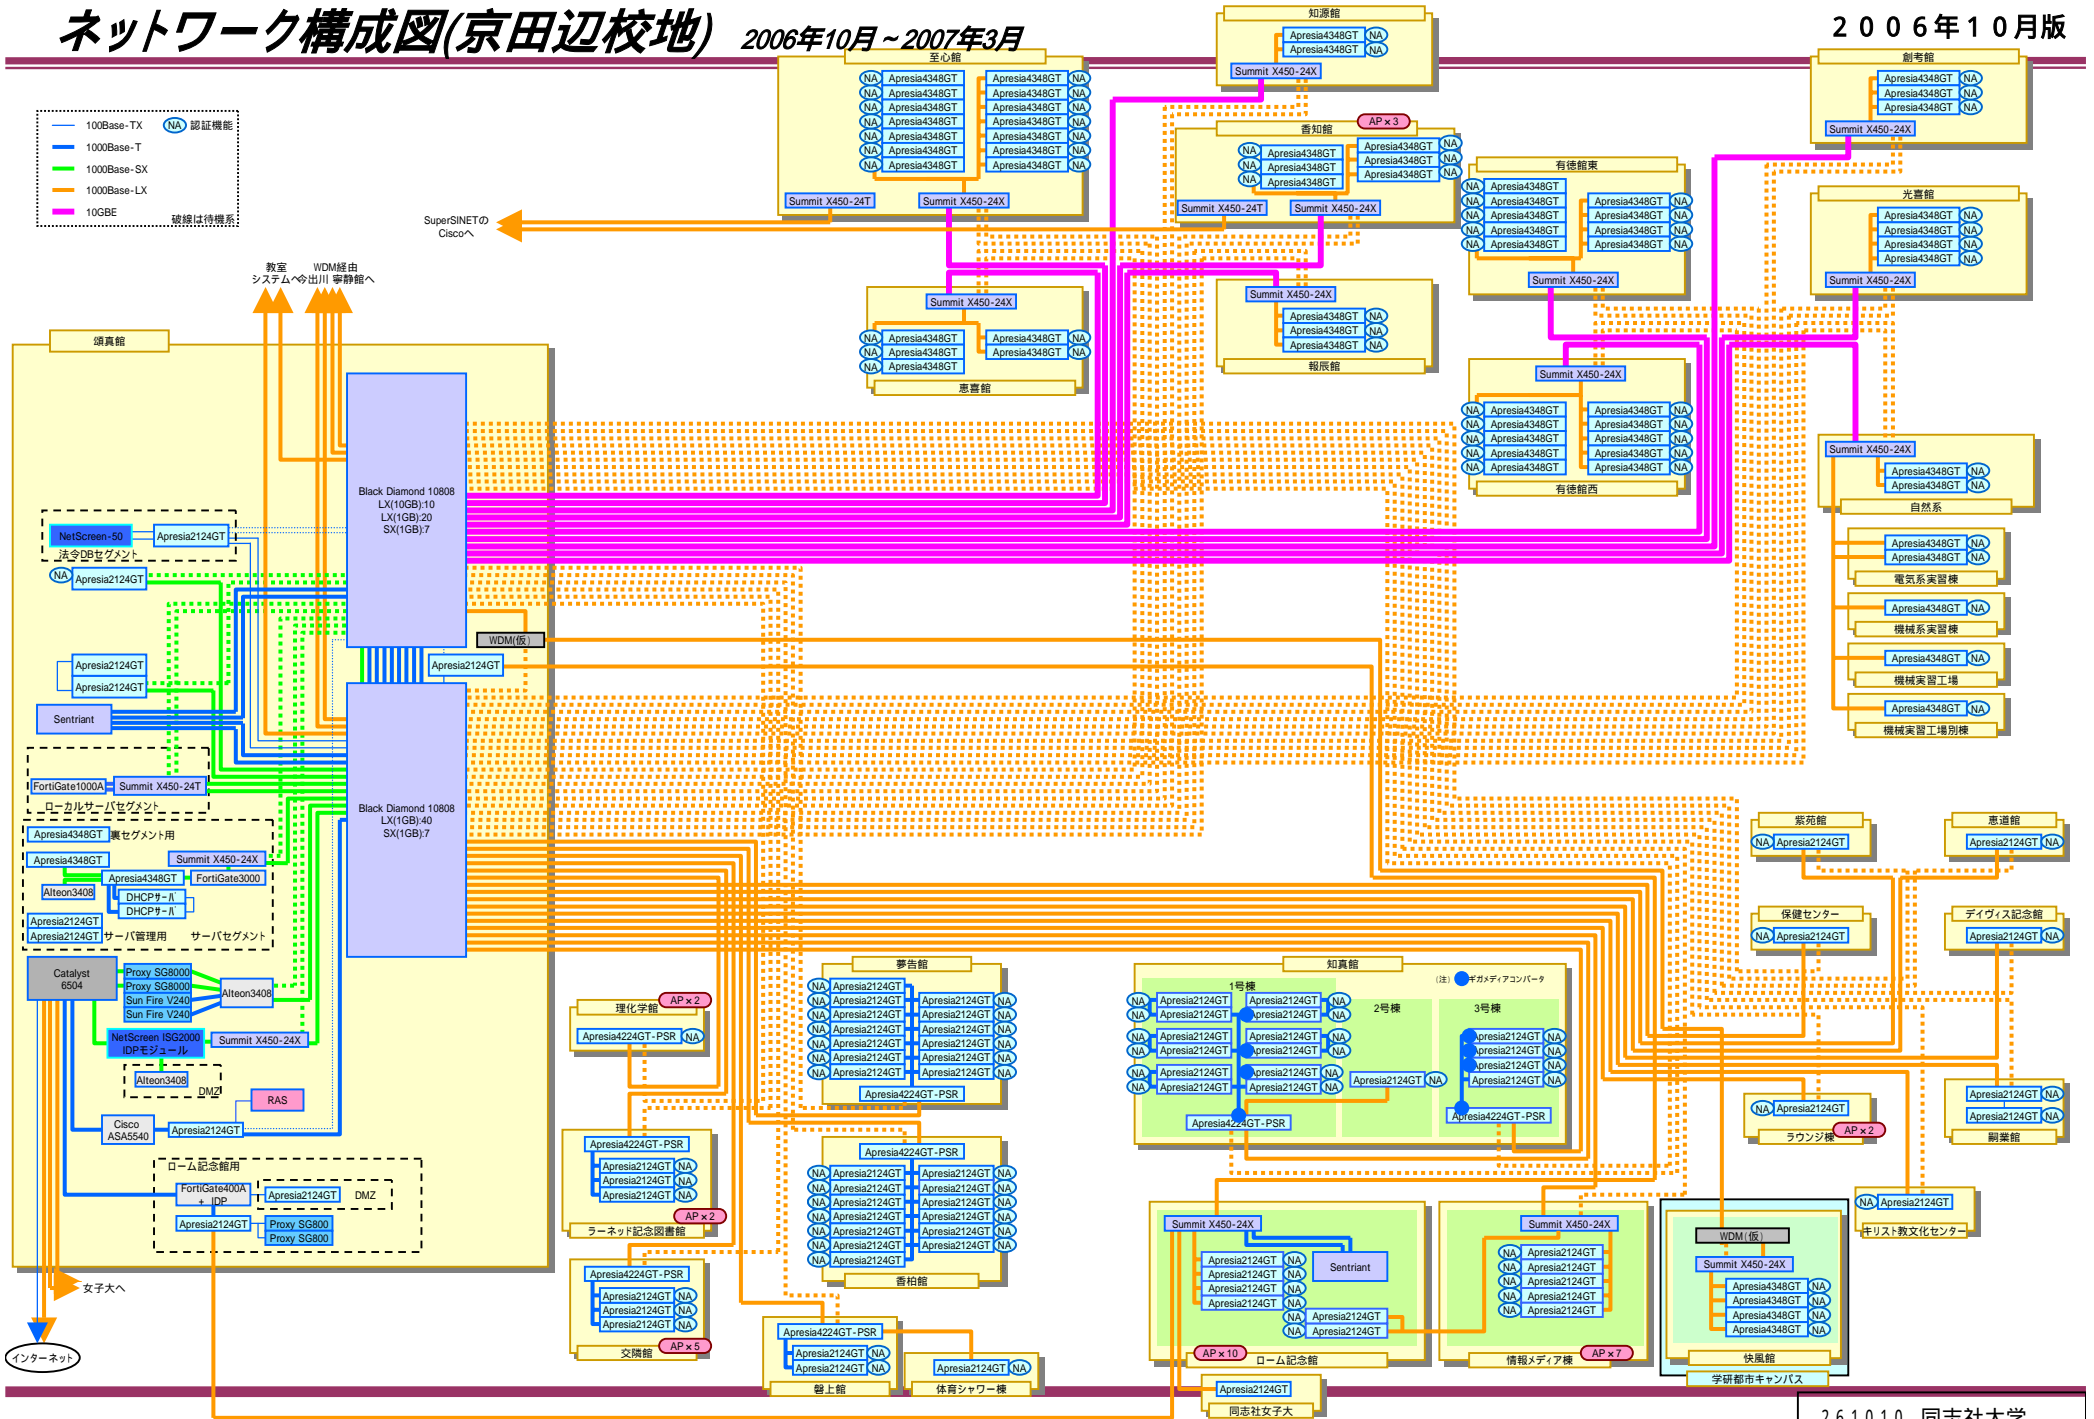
ネットワーク構成図(京田辺校地) 2006年10月～2007年3月

２００６年１０月版

100Base-TX NA 認証機能
1000Base-T
1000Base-SX
1000Base-LX
10GBE
破線は待機系

SuperSINETの Ciscoへ

教室 システムへ
WDM経由 今出川 事務館へ

頌真館

Black Diamond 10808 LX(10GB):10 LX(1GB):20 SX(1GB):7

Black Diamond 10808 LX(1GB):40 SX(1GB):7

NetScreen-50 Apresia2124GT 法令DBセグメント
NA Apresia2124GT
Apresia2124GT
Apresia2124GT
Sentriant
FortiGate1000A Summit X450-24T
ローカルサーバセグメント
Apresia4348GT 裏セグメント用
Apresia4348GT Summit X450-24X
Apresia4348GT FortiGate3000
Alteon3408
DHCPサーバ
DHCPサーバ
Apresia2124GT
Apresia2124GT サーバ管理用 サーバセグメント
Catalyst 6504
Proxy SG8000
Proxy SG8000
Sun Fire V240
Sun Fire V240
Alteon3408
NetScreen ISG2000 IDPモジュール
Summit X450-24X
Alteon3408
DMZ
RAS
Cisco ASA5540
Apresia2124GT
ローム記念館用
FortiGate400A + IDP
Apresia2124GT
DMZ
Apresia2124GT
Proxy SG800
Proxy SG800
女子大へ
インターネット

WDM(仮)
Apresia2124GT

至心館
Apresia4348GT ×7
Apresia4348GT ×7
Summit X450-24T
Summit X450-24X

知源館
Apresia4348GT
Apresia4348GT
Summit X450-24X

香知館
AP×3
Apresia4348GT
Apresia4348GT
Apresia4348GT
Apresia4348GT
Apresia4348GT
Apresia4348GT
Summit X450-24T
Summit X450-24X

有徳館東
Apresia4348GT
Summit X450-24X

創考館
Apresia4348GT
Apresia4348GT
Apresia4348GT
Summit X450-24X

光喜館
Apresia4348GT
Apresia4348GT
Apresia4348GT
Apresia4348GT
Summit X450-24X

Summit X450-24X
Apresia4348GT
Apresia4348GT
Apresia4348GT
Apresia4348GT
Apresia4348GT
恵喜館

Summit X450-24X
Apresia4348GT
Apresia4348GT
Apresia4348GT
報辰館

Summit X450-24X
Apresia4348GT
有徳館西

Summit X450-24X
Apresia4348GT
Apresia4348GT
自然系

Apresia4348GT
Apresia4348GT
電気系実習棟
Apresia4348GT
機械系実習棟
Apresia4348GT
機械実習工場
Apresia4348GT
機械実習工場別棟

紫苑館
Apresia2124GT
恵道館
Apresia2124GT
保健センター
Apresia2124GT
デイヴィス記念館
Apresia2124GT

理化学館
AP×2
Apresia4224GT-PSR

夢告館
Apresia2124GT
Apresia4224GT-PSR

知真館
(注) ギガメディアコンバータ
1号棟
2号棟
3号棟
Apresia2124GT
Apresia2124GT
Apresia4224GT-PSR
Apresia4224GT-PSR

Apresia2124GT
Apresia2124GT
ラウンジ棟
AP×2
Apresia2124GT
Apresia2124GT
嗣業館

Apresia4224GT-PSR
Apresia2124GT
Apresia2124GT
Apresia2124GT
AP×2
ラーネッド記念図書館

Apresia4224GT-PSR
Apresia2124GT
香柏館

Apresia4224GT-PSR
Apresia2124GT
Apresia2124GT
Apresia2124GT
AP×5
交隣館

Apresia4224GT-PSR
Apresia2124GT
Apresia2124GT
磐上館
Apresia2124GT
体育シャワー棟

Summit X450-24X
Apresia2124GT
Apresia2124GT
Apresia2124GT
Apresia2124GT
Sentriant
Apresia2124GT
Apresia2124GT
AP×10
ローム記念館

Summit X450-24X
Apresia2124GT
Apresia2124GT
Apresia2124GT
Apresia2124GT
Apresia2124GT
情報メディア棟
AP×7

NA Apresia2124GT
キリスト教文化センター

WDM(仮)
Summit X450-24X
Apresia4348GT
Apresia4348GT
Apresia4348GT
Apresia4348GT
快風館
学研都市キャンパス

Apresia2124GT
同志社女子大

2 6 1 0 1 0 同志社大学